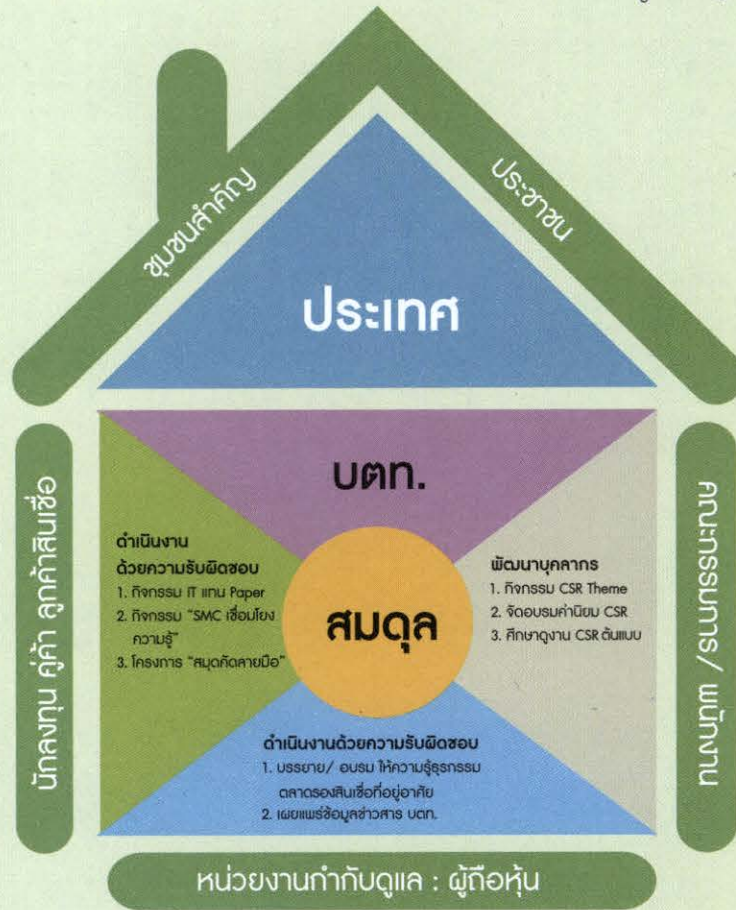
ชุมชนสำคัญ

ประชาชน

ประเทศ

บตท.

ดำเนินงาน
ด้วยความรับผิดชอบ
1. กิจกรรม IT แทน Paper
2. กิจกรรม "SMC เชื่อมโยงความรู้"
3. โครงการ "สมุดคัดลายมือ"

สมดุล

พัฒนาบุคลากร
1. กิจกรรม CSR Theme
2. จัดอบรมค่านิยม CSR
3. ศึกษาดูงาน CSR ต้นแบบ

ดำเนินงานด้วยความรับผิดชอบ
1. บรรยาย/ อบรม ให้ความรู้ธุรกรรมตลาดรองสินเชื่อที่อยู่อาศัย
2. เผยแพร่ข้อมูลข่าวสาร บตท.

นักลงทุน คู่ค้า ลูกค้าสินเชื่อ

คณะกรรมการ / พนักงาน

หน่วยงานกำกับดูแล : ผู้ถือหุ้น